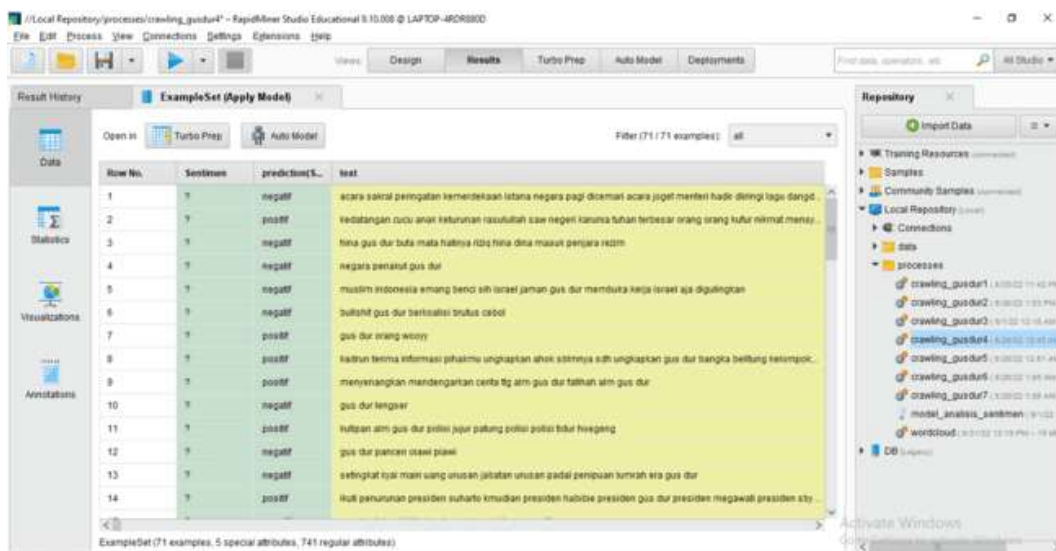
//Local Repository/processes/crawling_gusdur4* – RapidMiner Studio Educational 9.10.008 @ LAPTOP-4RDR880D

File Edit Process View Connections Settings Extensions Help

Views: Design Results Turbo Prep Auto Model Deployments

Find data, operators...etc All Studio

Result History

ExampleSet (Apply Model)

Data

Statistics

Visualizations

Annotations

Open in Turbo Prep Auto Model

Filter (71 / 71 examples): all

| Row No. | Sentimen | prediction(S... | text |
|---|---|---|---|
| 1 | ? | negatif | acara sakral peringatan kemerdekaan istana negara pagi dicemari acara joget menteri hadir diiringi lagu dangd... |
| 2 | ? | positif | kedatangan cucu anak keturunan rasulullah saw negeri karunia tuhan terbesar orang orang kufur nikmat menay... |
| 3 | ? | negatif | hina gus dur buta mata hatinya rizq hina dina masuk penjara rezim |
| 4 | ? | negatif | negara penakut gus dur |
| 5 | ? | negatif | muslim indonesia emang benci sih israel jaman gus dur membuka kerja israel aja digulingkan |
| 6 | ? | negatif | bullshit gus dur berkoalisi brutus cebol |
| 7 | ? | positif | gus dur orang woyy |
| 8 | ? | positif | kadrun terima informasi pihakmu ungkapkan ahok sdimnya sdh ungkapkan gus dur bangka belitung kelompok... |
| 9 | ? | positif | menyenangkan mendengarkan cerita tg alm gus dur fatihah alm gus dur |
| 10 | ? | negatif | gus dur lengser |
| 11 | ? | positif | kutipan alm gus dur polisi jujur patung polisi polisi tidur hoegeng |
| 12 | ? | negatif | gus dur pancen oawi piawi |
| 13 | ? | negatif | setingkat kyai main uang urusan jabatan urusan padal penipuan lumrah era gus dur |
| 14 | ? | positif | ikuti penurunan presiden suharto kmudian presiden habibie presiden gus dur presiden megawati presiden sby... |

ExampleSet (71 examples, 5 special attributes, 741 regular attributes)

Repository

Import Data

Training Resources (connected)
Samples
Community Samples (connected)
Local Repository (Local)
Connections
data
processes
crawling_gusdur1
crawling_gusdur2
crawling_gusdur3
crawling_gusdur4
crawling_gusdur5
crawling_gusdur6
crawling_gusdur7
model_analisis_sentimen
wordcloud
DB (Legacy)

Activate Windows